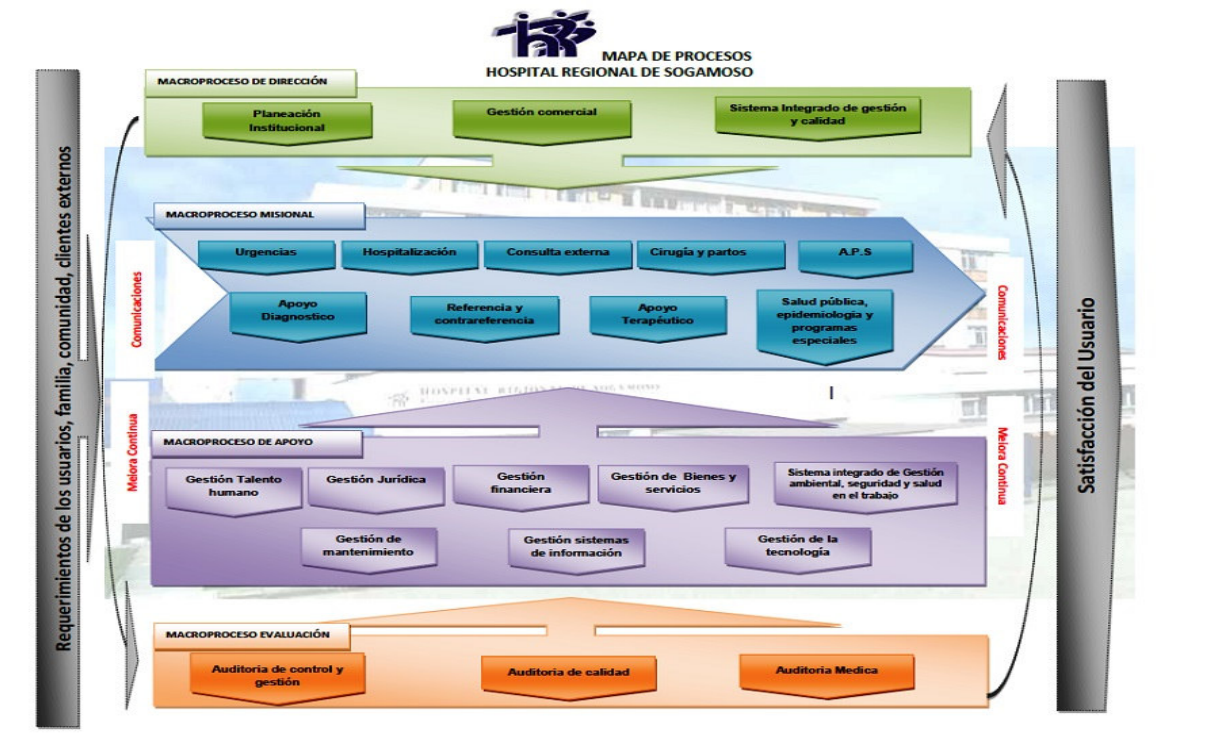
MAPA DE PROCESOS
HOSPITAL REGIONAL DE SOGAMOSO

Requerimientos de los usuarios, familia, comunidad, clientes externos

MACROPROCESO DE DIRECCIÓN

Planeación Institucional

Gestión comercial

Sistema Integrado de gestión y calidad

MACROPROCESO MISIONAL

Comunicaciones

Urgencias

Hospitalización

Consulta externa

Cirugía y partos

A.P.S

Apoyo Diagnostico

Referencia y contrareferencia

Apoyo Terapéutico

Salud pública, epidemiologia y programas especiales

Comunicaciones

Melora Continua

MACROPROCESO DE APOYO

Gestión Talento humano

Gestión Jurídica

Gestión financiera

Gestión de Bienes y servicios

Sistema integrado de Gestión ambiental, seguridad y salud en el trabajo

Gestión de mantenimiento

Gestión sistemas de información

Gestión de la tecnología

Melora Continua

MACROPROCESO EVALUACIÓN

Auditoria de control y gestión

Auditoria de calidad

Auditoria Medica

Satisfacción del Usuario